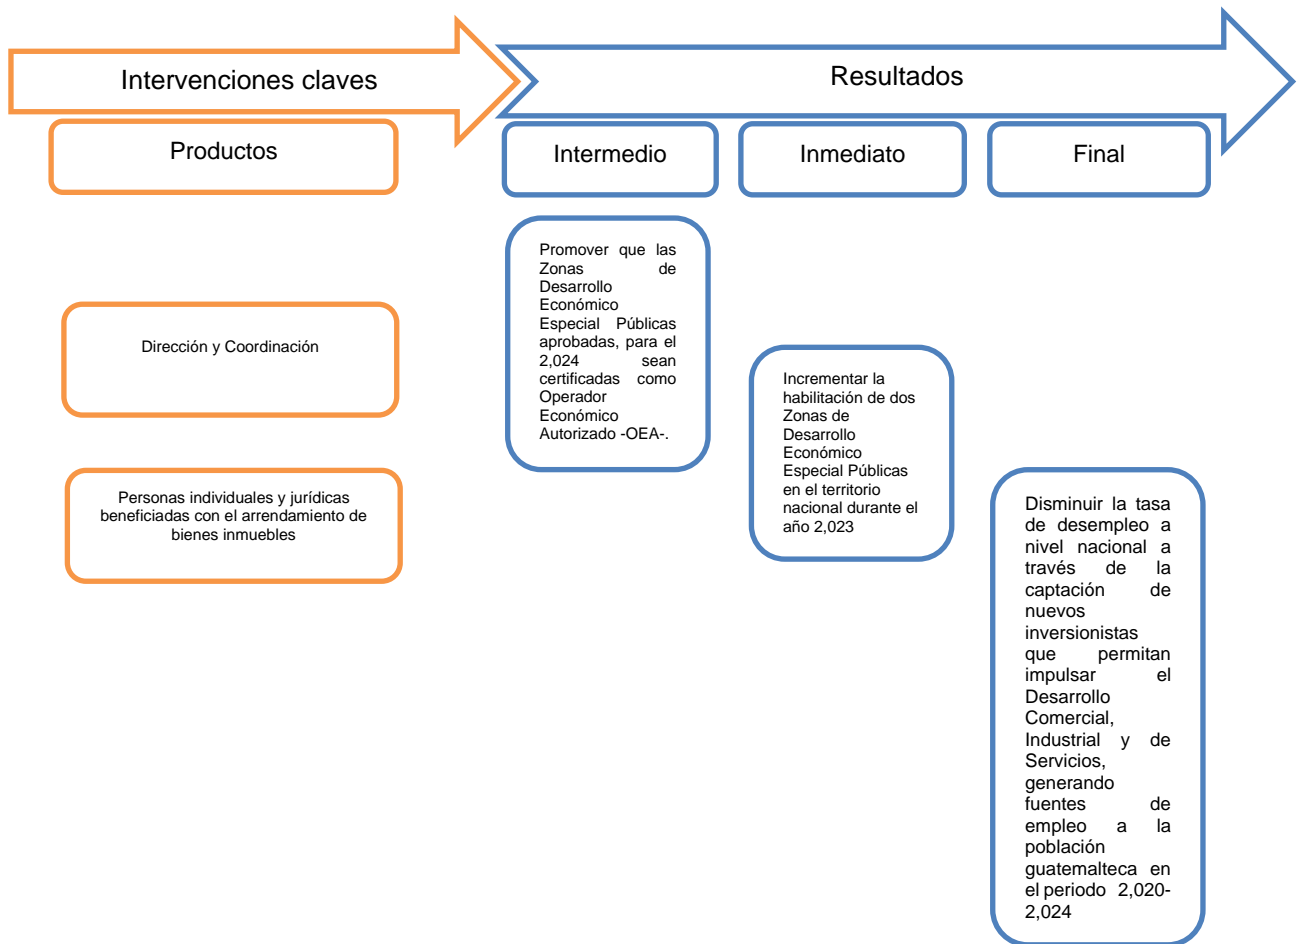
Intervenciones claves

Resultados

Productos

Intermedio

Inmediato

Final

Promover que las Zonas de Desarrollo Económico Especial Públicas aprobadas, para el 2,024 sean certificadas como Operador Económico Autorizado -OEA-.

Dirección y Coordinación

Incrementar la habilitación de dos Zonas de Desarrollo Económico Especial Públicas en el territorio nacional durante el año 2,023

Personas individuales y jurídicas beneficiadas con el arrendamiento de bienes inmuebles

Disminuir la tasa de desempleo a nivel nacional a través de la captación de nuevos inversionistas que permitan impulsar el Desarrollo Comercial, Industrial y de Servicios, generando fuentes de empleo a la población guatemalteca en el periodo 2,020-2,024